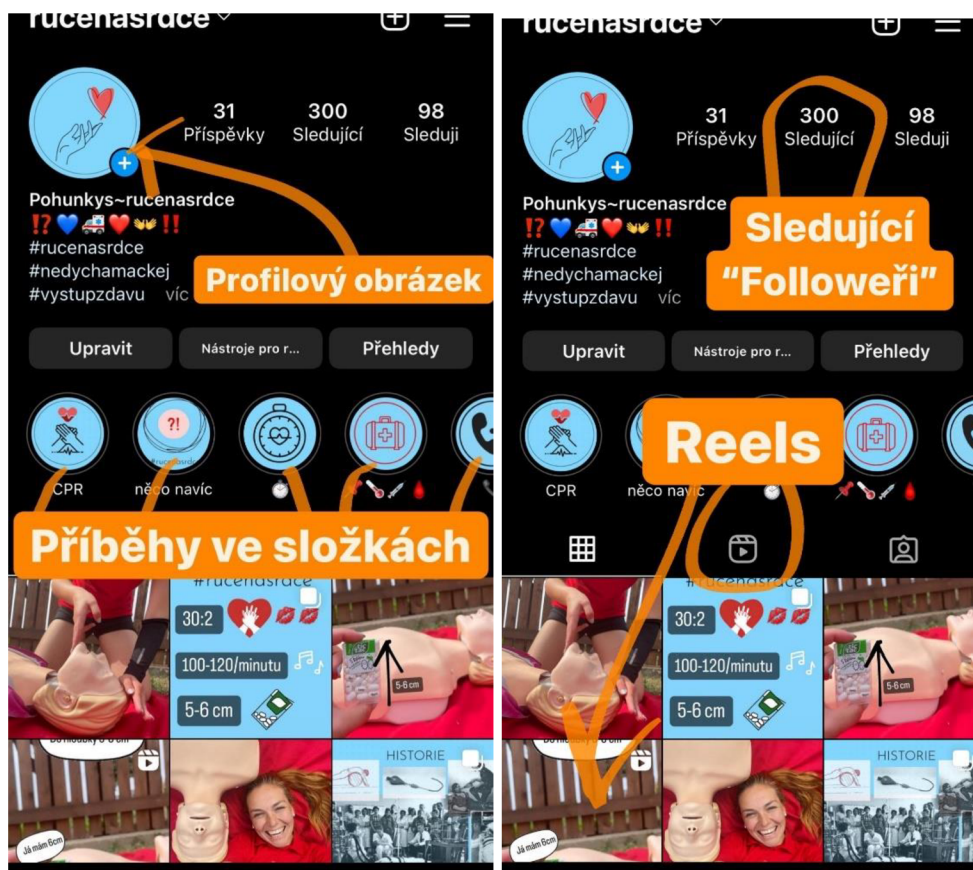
rucenasrdce

31 Příspěvky
300 Sledující
98 Sleduji

Pohunkys~rucenasrdce
⁉️💙🚑❤️👐‼️
#rucenasrdce
#nedychamackej
#vystupzdavu víc

Profilový obrázek

Upravit
Nástroje pro r...
Přehledy

CPR
něco navíc
⏱️
📌🌡️💉🩸

Příběhy ve složkách

#rucenasrdce
30:2
100-120/minutu
5-6 cm
5-6 cm
HISTORIE
Já mám 6cm

rucenasrdce

31 Příspěvky
300 Sledující
98 Sleduji

Pohunkys~rucenasrdce
⁉️💙🚑❤️👐‼️
#rucenasrdce
#nedychamackej
#vystupzdavu víc

Sledující
"Followeři"

Upravit
Nástroje pro r...
Přehledy

Reels

CPR
něco navíc
⏱️
📌🌡️💉🩸

#rucenasrdce
30:2
100-120/minutu
5-6 cm
5-6 cm
HISTORIE
Já mám 6cm